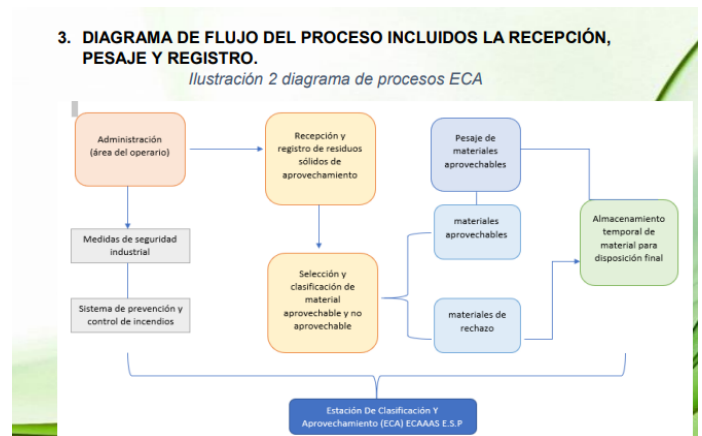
3. DIAGRAMA DE FLUJO DEL PROCESO INCLUIDOS LA RECEPCIÓN, PESAJE Y REGISTRO.

Ilustración 2 diagrama de procesos ECA

Administración (área del operario)

Recepción y registro de residuos sólidos de aprovechamiento

Pesaje de materiales aprovechables

Medidas de seguridad industrial

materiales aprovechables

Almacenamiento temporal de material para disposición final

Selección y clasificación de material aprovechable y no aprovechable

Sistema de prevención y control de incendios

materiales de rechazo

Estación De Clasificación Y Aprovechamiento (ECA) ECAAAS E.S.P